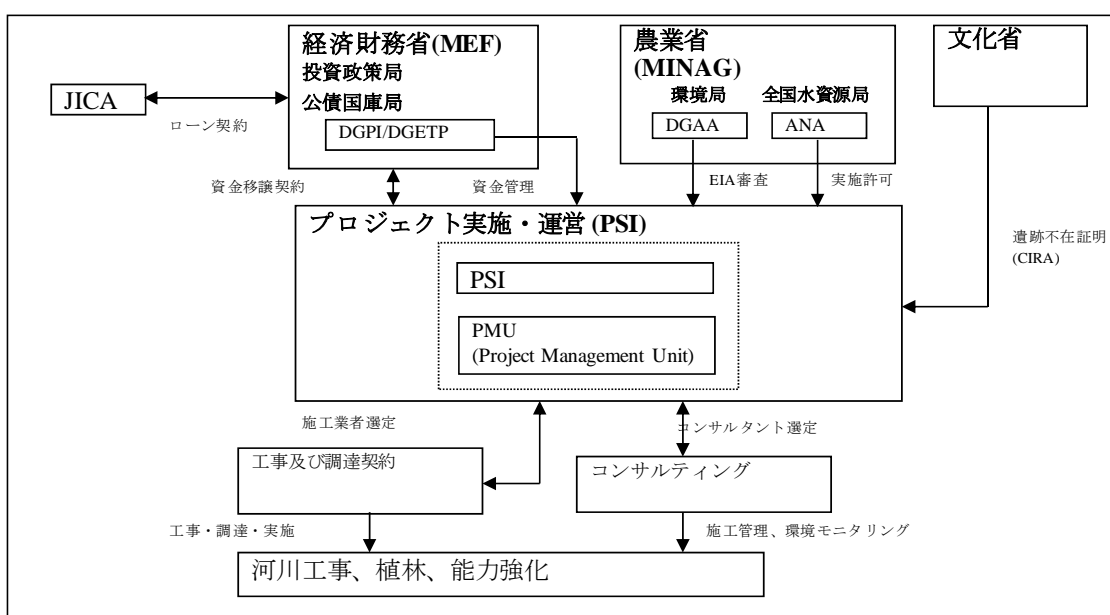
経済財務省(MEF)
投資政策局
公債国庫局
DGPI/DGETP

農業省
(MINAG)
環境局
DGAA
全国水資源局
ANA

文化省

JICA
ローン契約

資金移譲契約
資金管理
EIA審査
実施許可

プロジェクト実施・運営 (PSI)
PSI
PMU
(Project Management Unit)

遺跡不在証明
(CIRA)

施工業者選定
コンサルタント選定

工事及び調達契約
コンサルティング

工事・調達・実施
施工管理、環境モニタリング

河川工事、植林、能力強化